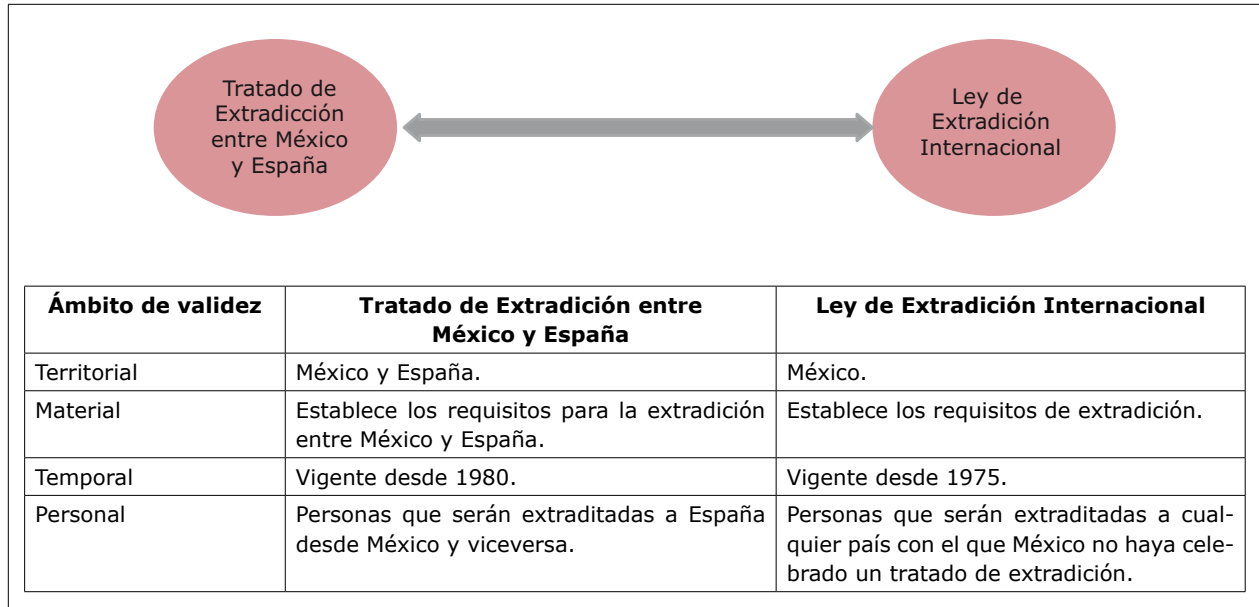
Tratado de Extradicción entre México y España

Ley de Extradición Internacional

| Ámbito de validez | Tratado de Extradición entre México y España | Ley de Extradición Internacional |
|---|---|---|
| Territorial | México y España. | México. |
| Material | Establece los requisitos para la extradición entre México y España. | Establece los requisitos de extradición. |
| Temporal | Vigente desde 1980. | Vigente desde 1975. |
| Personal | Personas que serán extraditadas a España desde México y viceversa. | Personas que serán extraditadas a cualquier país con el que México no haya celebrado un tratado de extradición. |